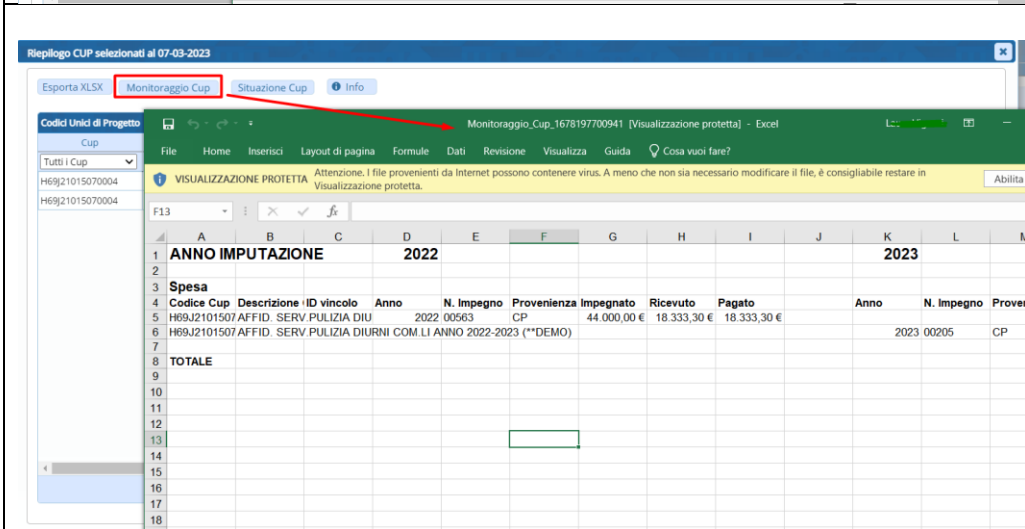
Riepilogo CUP selezionati al 07-03-2023

Esporta XLSX
Monitoraggio Cup
Situazione Cup
Info

Codici Unici di Progetto
Cup
Tutti i Cup
H69J21015070004
H69J21015070004

Monitoraggio_Cup_1678197700941 [Visualizzazione protetta] - Excel

File Home Inserisci Layout di pagina Formule Dati Revisione Visualizza Guida Cosa vuoi fare?

VISUALIZZAZIONE PROTETTA Attenzione. I file provenienti da Internet possono contenere virus. A meno che non sia necessario modificare il file, è consigliabile restare in Visualizzazione protetta.
Abilita

F13 fx

| | A | B | C | D | E | F | G | H | I | J | K | L | M |
|---|---|---|---|---|---|---|---|---|---|---|---|---|---|
| 1 | ANNO IMPUTAZIONE | | | 2022 | | | | | | | 2023 | | |
| 2 | | | | | | | | | | | | | |
| 3 | Spesa | | | | | | | | | | | | |
| 4 | Codice Cup | Descrizione | ID vincolo | Anno | N. Impegno | Provenienza | Impegnato | Ricevuto | Pagato | | Anno | N. Impegno | Proven |
| 5 | H69J2101507 | AFFID. SERV. | PULIZIA DIU | 2022 | 00563 | CP | 44.000,00 € | 18.333,30 € | 18.333,30 € | | | | |
| 6 | H69J2101507 | AFFID. SERV. PULIZIA DIURNI COM.LI ANNO 2022-2023 (**DEMO) | | | | | | | | | 2023 | 00205 | CP |
| 7 | | | | | | | | | | | | | |
| 8 | TOTALE | | | | | | | | | | | | |
| 9 | | | | | | | | | | | | | |
| 10 | | | | | | | | | | | | | |
| 11 | | | | | | | | | | | | | |
| 12 | | | | | | | | | | | | | |
| 13 | | | | | | | | | | | | | |
| 14 | | | | | | | | | | | | | |
| 15 | | | | | | | | | | | | | |
| 16 | | | | | | | | | | | | | |
| 17 | | | | | | | | | | | | | |
| 18 | | | | | | | | | | | | | |